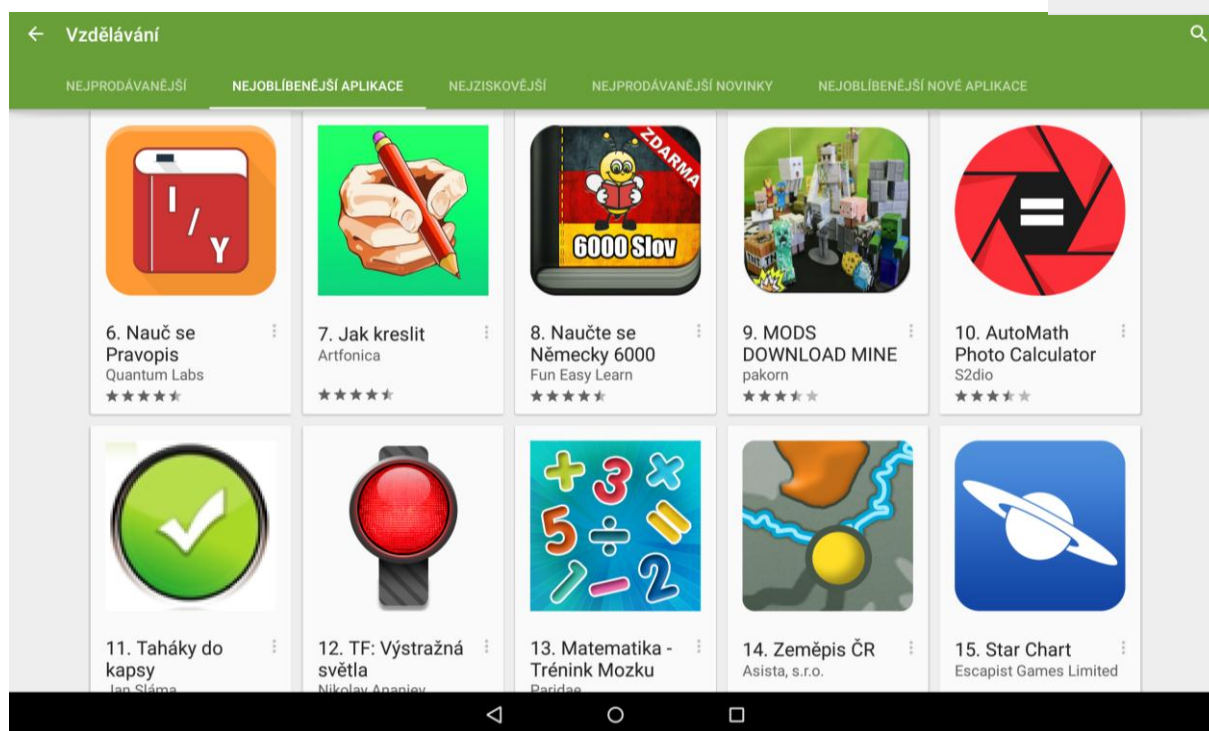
Vzdělávání

NEJPRODÁVANĚJŠÍ NEJOBLÍBENĚJŠÍ APLIKACE NEJZISKOVĚJŠÍ NEJPRODÁVANĚJŠÍ NOVINKY NEJOBLÍBENĚJŠÍ NOVÉ APLIKACE

I / Y

6. Nauč se Pravopis
Quantum Labs

7. Jak kreslit
Artfonica

ZDARMA
6000 Slov

8. Naučte se Německy 6000
Fun Easy Learn

9. MODS DOWNLOAD MINE
pakorn

10. AutoMath Photo Calculator
S2dio

11. Taháky do kapsy
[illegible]

12. TF: Výstražná světla
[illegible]

13. Matematika - Trénink Mozku
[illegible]

14. Zeměpis ČR
Asista, s.r.o.

15. Star Chart
Escapist Games Limited